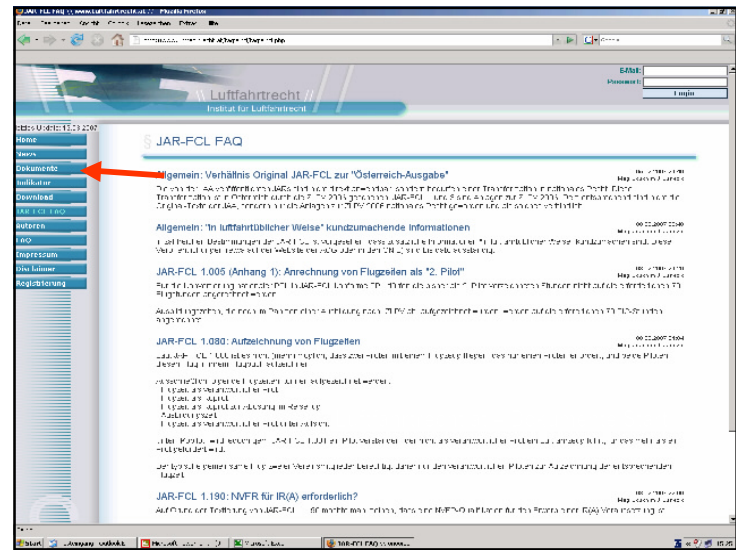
JAR-FCL FAQ :: www.luftfahrtrecht.at :: - Mozilla Firefox

Luftfahrtrecht
Institut für Luftfahrtrecht

E-Mail:
Passwort:
Login

Letztes Update: 12.03.2007
Home
News
Dokumente
Indikator
Download
JAR-FCL FAQ
Autoren
FAQ
Impressum
Disclaimer
Registrierung

§ JAR-FCL FAQ

Allgemein: Verhältnis Original JAR-FCL zur "Österreich-Ausgabe"

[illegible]

Allgemein: "In luftfahrtüblicher Weise" kundzumachende Informationen

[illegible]

JAR-FCL 1.005 (Anhang 1): Anrechnung von Flugzeiten als "2. Pilot"

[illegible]

JAR-FCL 1.080: Aufzeichnung von Flugzeiten

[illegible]

JAR-FCL 1.190: NVFR für IR(A) erforderlich?

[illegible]

Start